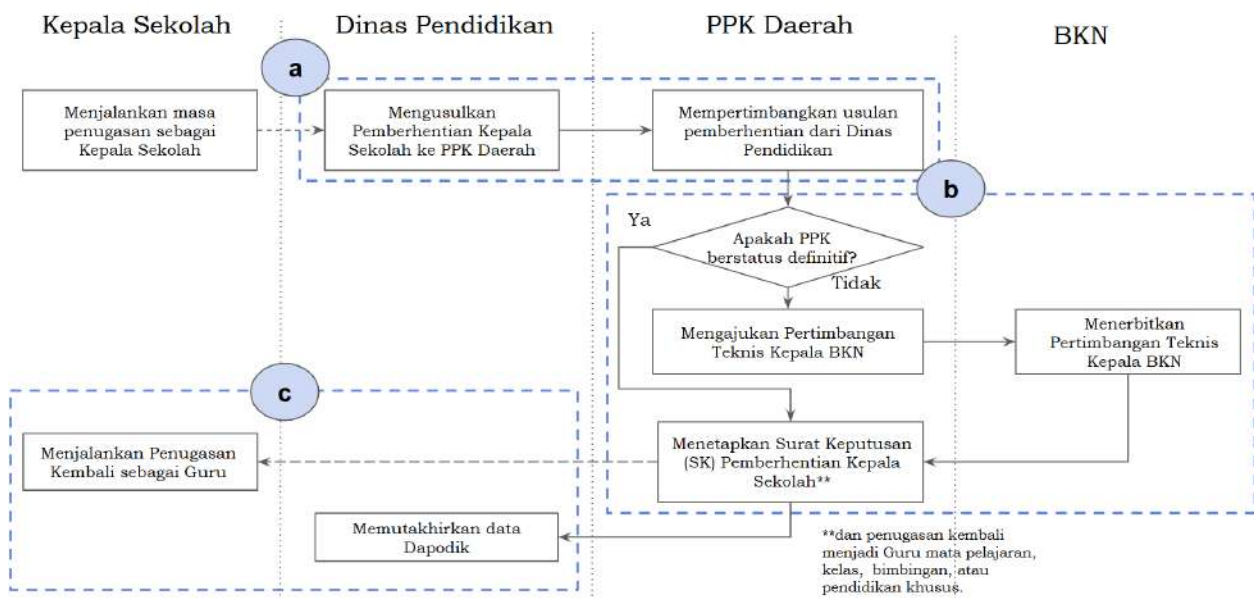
Kepala Sekolah

Dinas Pendidikan

PPK Daerah

BKN

a

Menjalankan masa penugasan sebagai Kepala Sekolah

Mengusulkan Pemberhentian Kepala Sekolah ke PPK Daerah

Mempertimbangkan usulan pemberhentian dari Dinas Pendidikan

b

Ya

Apakah PPK berstatus definitif?

Tidak

Mengajukan Pertimbangan Teknis Kepala BKN

Menerbitkan Pertimbangan Teknis Kepala BKN

c

Menjalankan Penugasan Kembali sebagai Guru

Menetapkan Surat Keputusan (SK) Pemberhentian Kepala Sekolah**

Memutakhirkan data Dapodik

**dan penugasan kembali menjadi Guru mata pelajaran, kelas, bimbingan, atau pendidikan khusus.